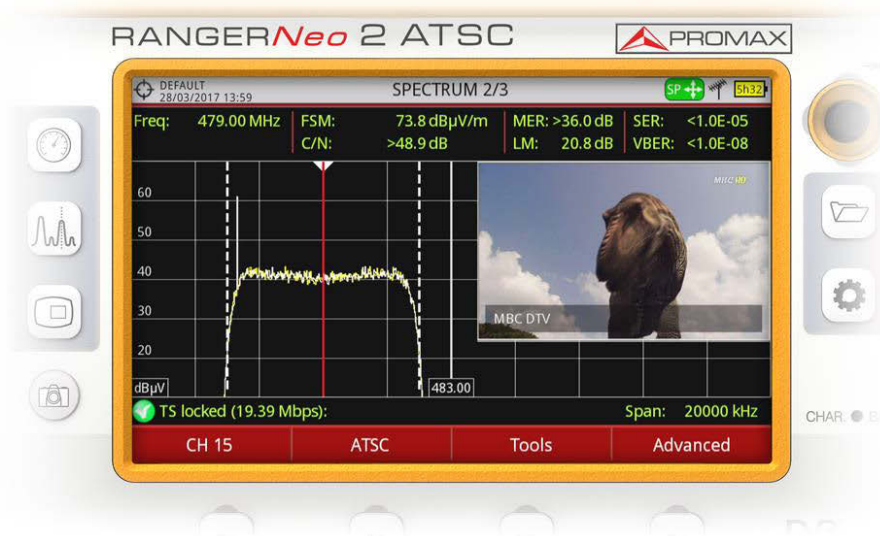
RANGERNeo 2 ATSC

PROMAX

DEFAULT
28/03/2017 13:59

SPECTRUM 2/3

SP

5h32

| Freq: 479.00 MHz | FSM: 73.8 dBµV/m | MER: >36.0 dB | SER: <1.0E-05 |
|---|---|---|---|
| | C/N: >48.9 dB | LM: 20.8 dB | VBER: <1.0E-08 |

60
50
40
30
20
dBµV

483.00

MBC DTV

TS locked (19.39 Mbps):

Span: 20000 kHz

CH 15

ATSC

Tools

Advanced

CHAR.